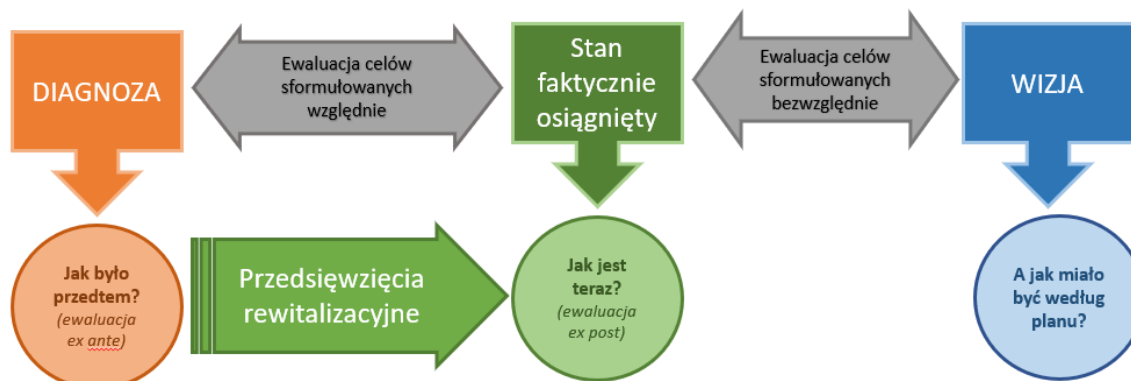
DIAGNOZA

Ewaluacja celów sformułowanych względnie

Stan faktycznie osiągnięty

Ewaluacja celów sformułowanych bezwzględnie

WIZJA

Jak było przedtem? (ewaluacja ex ante)

Przedsięwzięcia rewitalizacyjne

Jak jest teraz? (ewaluacja ex post)

A jak miało być według planu?